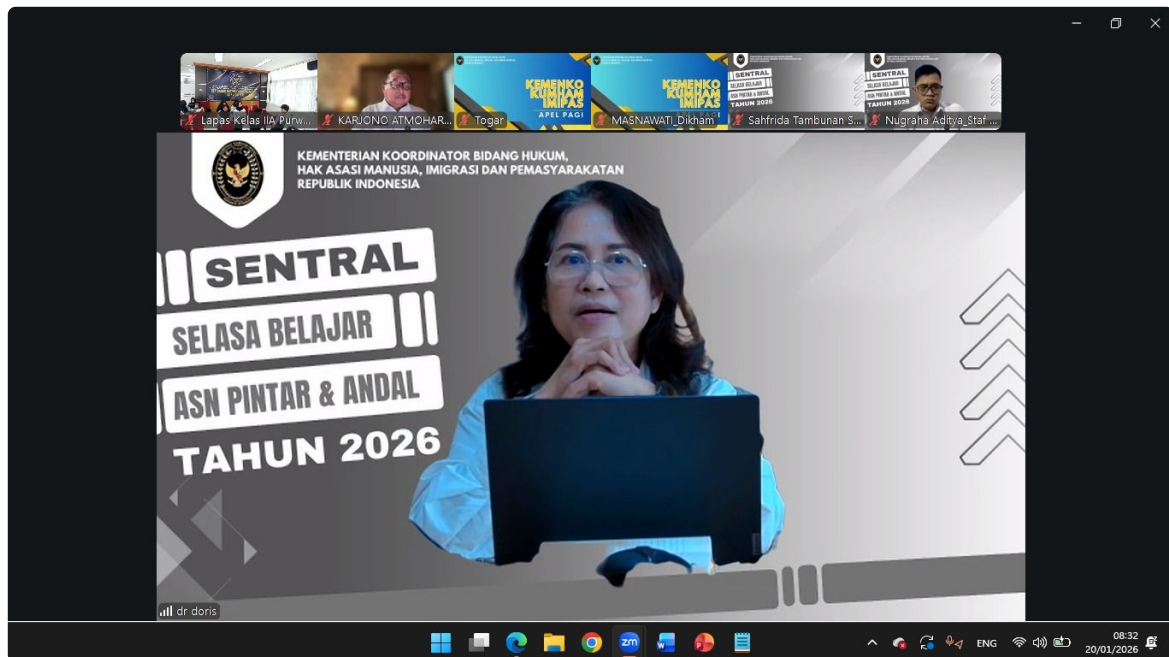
Lapas Kelas IIA Purw... KARJONO ATMOHAR... Togar MASNAWATI_Dikham Sahfrida Tambunan S... Nugraha Aditya_Staf ...

KEMENKO KUMHAM IMIPAS
APEL PAGI

KEMENKO KUMHAM IMIPAS

SENTRAL SELASA BELAJAR ASN PINTAR & ANDAL TAHUN 2026

KEMENTERIAN KOORDINATOR BIDANG HUKUM, HAK ASASI MANUSIA, IMIGRASI DAN PEMASYARAKATAN REPUBLIK INDONESIA

SENTRAL

SELASA BELAJAR

ASN PINTAR & ANDAL

TAHUN 2026

dr doris

ENG 08:32 20/01/2026